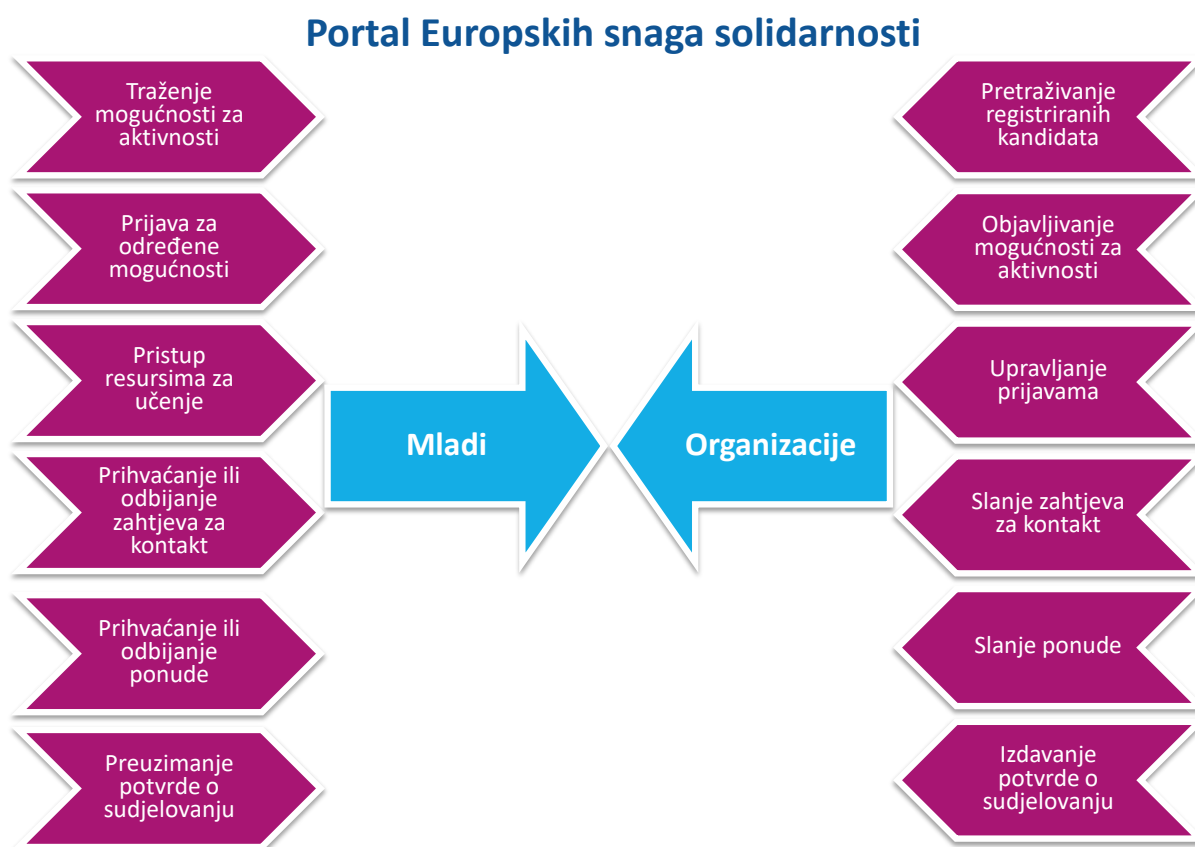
Portal Europskih snaga solidarnosti

Traženje mogućnosti za aktivnosti

Prijava za određene mogućnosti

Pristup resursima za učenje

Prihvaćanje ili odbijanje zahtjeva za kontakt

Prihvaćanje ili odbijanje ponude

Preuzimanje potvrde o sudjelovanju

Mladi

Organizacije

Pretraživanje registriranih kandidata

Objavljivanje mogućnosti za aktivnosti

Upravljanje prijavama

Slanje zahtjeva za kontakt

Slanje ponude

Izdavanje potvrde o sudjelovanju